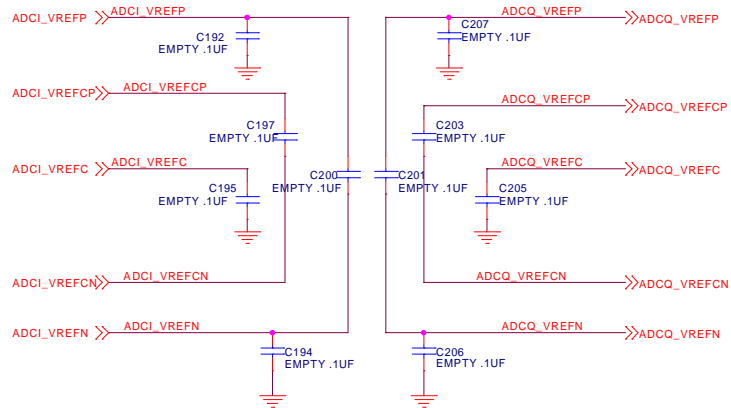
ADCI_VREFP
ADCI_VREFP
C192
EMPTY .1UF
ADCI_VREFCP
ADCI_VREFCP
C197
EMPTY .1UF
ADCI_VREFC
ADCI_VREFC
C195
EMPTY .1UF
C200
EMPTY .1UF
C201
EMPTY .1UF
ADCI_VREFCN
ADCI_VREFCN
ADCI_VREFN
ADCI_VREFN
C194
EMPTY .1UF
ADCQ_VREFP
C207
EMPTY .1UF
ADCQ_VREFP
ADCQ_VREFCP
ADCQ_VREFCP
C203
EMPTY .1UF
ADCQ_VREFC
ADCQ_VREFC
C205
EMPTY .1UF
ADCQ_VREFCN
ADCQ_VREFCN
ADCQ_VREFN
ADCQ_VREFN
C206
EMPTY .1UF